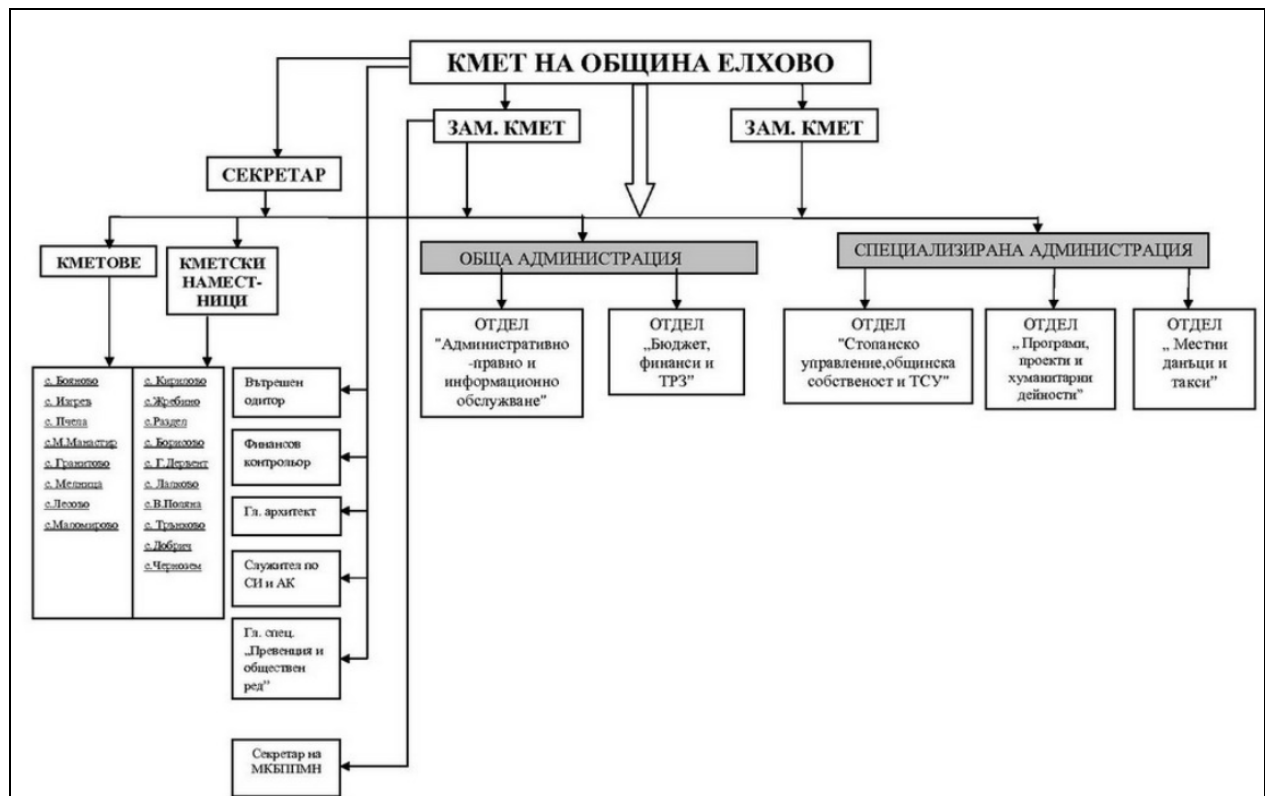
КМЕТ НА ОБЩИНА ЕЛХОВО

ЗАМ. КМЕТ

ЗАМ. КМЕТ

СЕКРЕТАР

КМЕТОВЕ

КМЕТСКИ НАМЕСТНИЦИ

ОБЩА АДМИНИСТРАЦИЯ

СПЕЦИАЛИЗИРАНА АДМИНИСТРАЦИЯ

ОТДЕЛ "Административно-правно и информационно обслужване"

ОТДЕЛ „Бюджет, финанси и ТРЗ"

ОТДЕЛ "Стопанско управление,общинска собственост и ТСУ"

ОТДЕЛ „ Програми, проекти и хуманитарни дейности"

ОТДЕЛ „ Местни данъци и такси"

с. Бояново
с. Изгрев
с. Пчела
с.М.Манастир
с. Гранитово
с. Мелница
с. Лесово
с.Маломирово

с. Кирилово
с.Жребино
с.Раздел
с. Борисово
с. Г.Дервент
с. Лалково
с.В.Поляна
с. Тръниково
с.Добрич
с.Чернозем

Вътрешен одитор

Финансов контрольор

Гл. архитект

Служител по СИ и АК

Гл. спец. „Превенция и обществен ред"

Секретар на МКБППМН